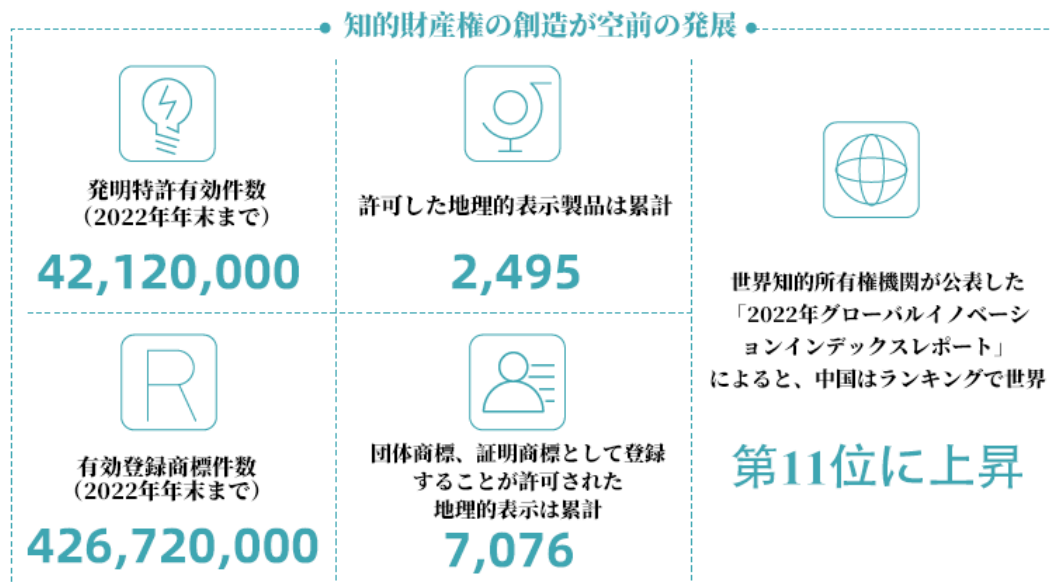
知的財産権の創造が空前の発展

発明特許有効件数
（2022年年末まで）

42,120,000

許可した地理的表示製品は累計

2,495

世界知的所有権機関が公表した「2022年グローバルイノベーションインデックスレポート」によると、中国はランキングで世界

第11位に上昇

有効登録商標件数
（2022年年末まで）

426,720,000

団体商標、証明商標として登録することが許可された地理的表示は累計

7,076